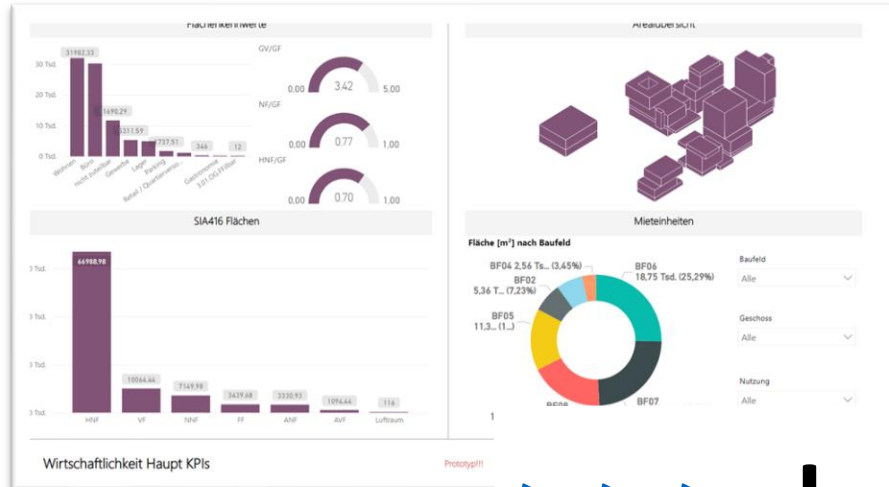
Flächenkennwerte

Arealübersicht

31982,33

30 Tsd.

20 Tsd.

10 Tsd.

0 Tsd.

11690,29

5311,59

737,51

346

12

Wohnen

Büro

nicht zuteilbar

Gewerbe

Lager

Parking

Retail / Quartiersvers...

Gastronomie

3.01 OG Fläche

GV/GF

0,00

3,42

5,00

NF/GF

0,00

0,77

1,00

HNF/GF

0,00

0,70

1,00

SIA416 Flächen

Mieteinheiten

Fläche [m²] nach Baufeld

3 Tsd.

3 Tsd.

3 Tsd.

3 Tsd.

3 Tsd.

66988,98

10066,66

7149,98

3639,68

3330,93

1094,66

116

HNF

VF

NNF

FF

ANF

AVF

Luftraum

BF04 2,56 Ts... (3,45%)

BF02

5,36 T... (7,23%)

BF05

11,3... (1...)

BF06

18,75 Tsd. (25,29%)

BF08

BF07

Baufeld

Alle

Geschoss

Alle

Nutzung

Alle

1

Wirtschaftlichkeit Haupt KPIs

Prototyp!!!